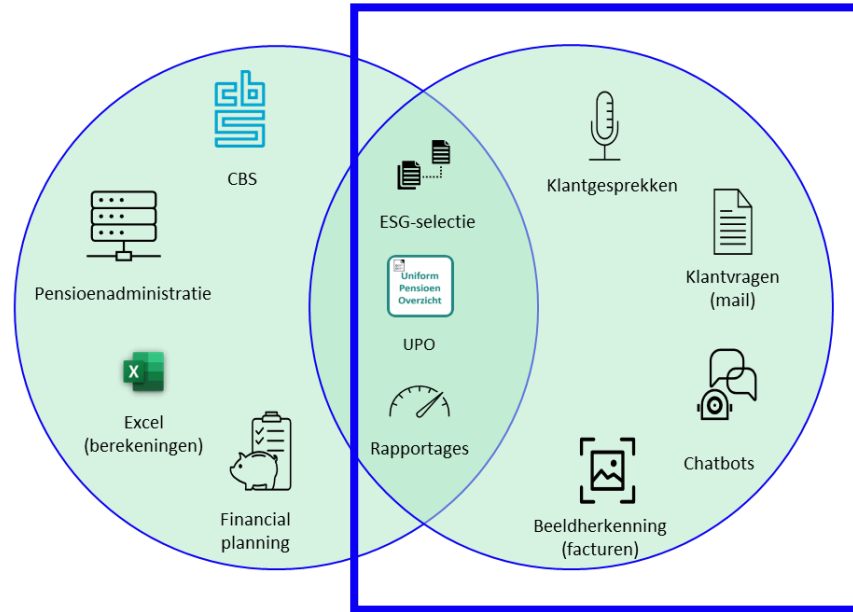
cbs

CBS

Pensioenadministratie

X

Excel (berekeningen)

Financial planning

ESG-selectie

Uniform Pensioen Overzicht

UPO

Rapportages

Klantgesprekken

Klantvragen (mail)

Chatbots

Beeldherkenning (facturen)